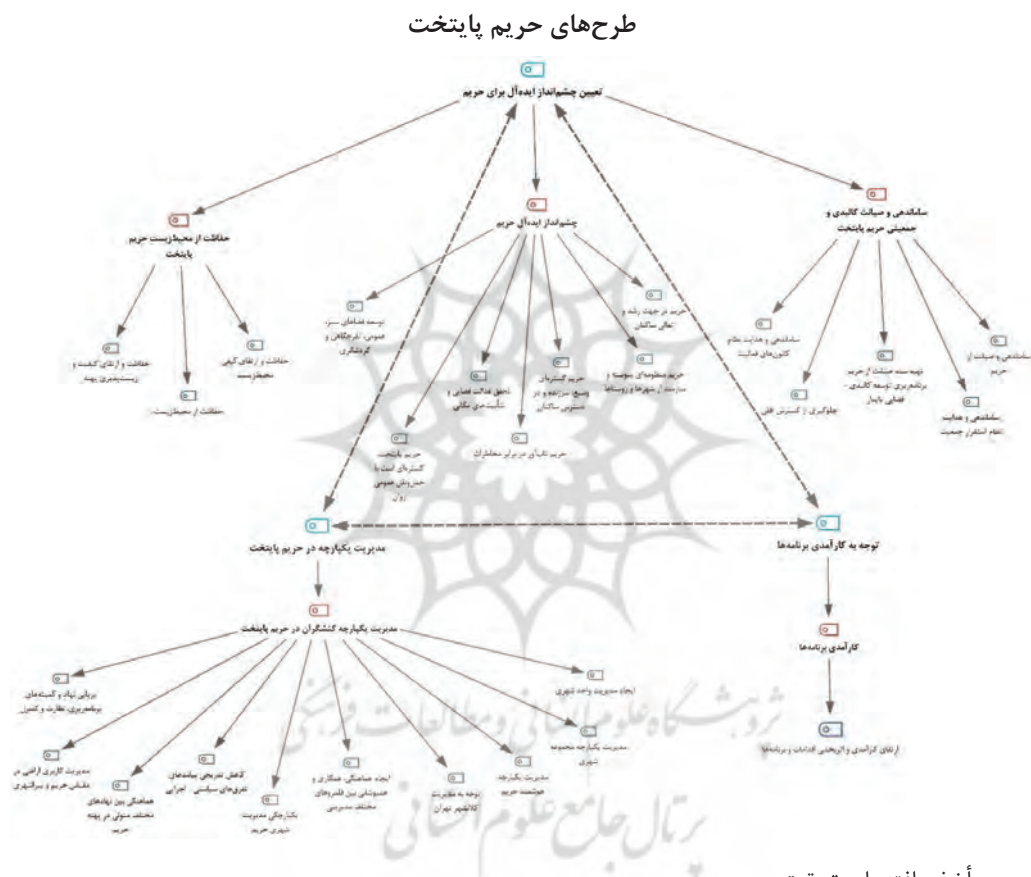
طرح‌های حریم پایتخت

تعیین چشم‌انداز ایده‌آل برای حریم

حفاظت از محیط‌زیست حریم پایتخت

چشم‌انداز ایده‌آل حریم

ساماندهی و سیاست کالبدی و جمعیتی حریم پایتخت

حفاظت و ارتقای کیفیت و زیست‌پذیری پهنه

حفاظت از محیط‌زیست

حفاظت و ارتقای کیفی محیط‌زیست

توسعه فضاهای سبز، عمومی، تفرجگاهی و گردشگری

تحقق عدالت فضایی و شایسته‌ی مکانی

حریم گسترهای وسیع سرزنده و در دسترس ساکنان

حریم منظومه‌ای منسجم و سازمند از شهرها و روستاها

حریم در جهت رشد و تعالی ساکنان

حریم پایتخت، گسترهای امن با حمل‌ونقل عمومی روان

حریم تاب‌آور در برابر مخاطرات

ساماندهی و هدایت نظام کانون‌های فعالیت

جلوگیری از گسترش فقی

تهیه سند منتخب از حریم، برنامه‌ریزی توسعه کالبدی - فضایی پایدار

ساماندهی و هدایت نظام استقرار جمعیت

ساماندهی و صیانت از حریم

مدیریت یکپارچه در حریم پایتخت

توجه به کارآمدی برنامه‌ها

مدیریت یکپارچه کنشگران در حریم پایتخت

کارآمدی برنامه‌ها

برپایی نهاد و کمیته‌های برنامه‌ریزی، نظارت و کنترل

ایجاد مدیریت واحد شهری

ارتقای کارآمدی و اثربخشی اقدامات و برنامه‌ها

مدیریت کاربری اراضی در مقیاس حریم و سرزمینی

هماهنگی بین نهادهای مختلف متولی در پهنه حریم

کاهش تدریجی بیماری‌های نهادی سیاستی - اجرایی

یکپارچگی مدیریت شهری حریم

ایجاد هماهنگی، همکاری و هم‌نوایی بین قلمروهای مختلف مدیریتی

توجه به مقتضیات کلانشهر تهران

مدیریت یکپارچه هوشمند حریم

مدیریت یکپارچه مجموعه شهری

پژوهشگاه علوم انسانی و مطالعات فرهنگی
پرتال جامع علوم انسانی

مأخذ: یافته‌های تحقیق